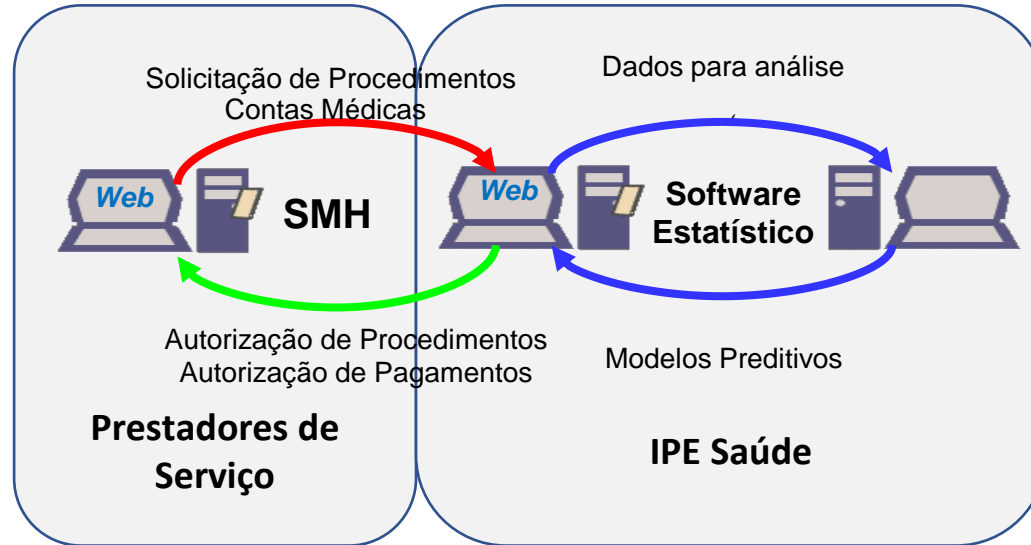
Solicitação de Procedimentos
Contas Médicas

Dados para análise

Web

SMH

Web

Software Estatístico

Autorização de Procedimentos
Autorização de Pagamentos

Modelos Preditivos

Prestadores de Serviço

IPE Saúde